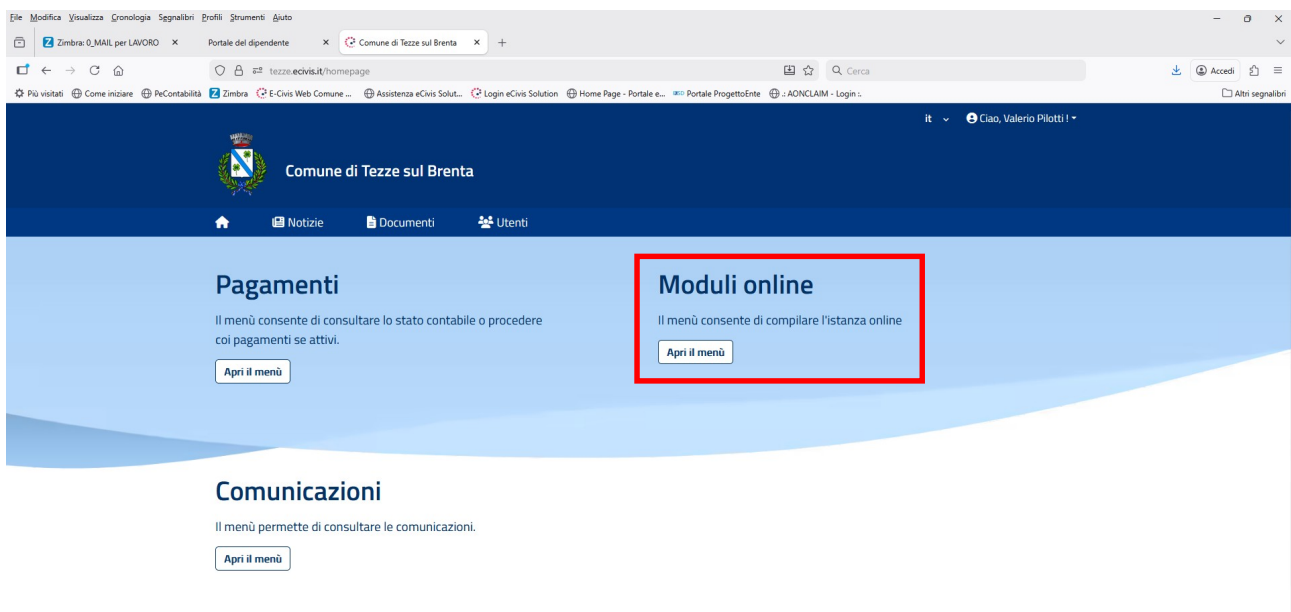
File Modifica Visualizza Cronologia Segnalibri Profili Strumenti Aiuto

Zimbra: 0_MAIL per LAVORO × Portale del dipendente × Comune di Tezze sul Brenta × +

tezze.ecivis.it/homepage

Cerca

Accedi

Più visitati Come iniziare PeContabilità Zimbra E-Civis Web Comune ... Assistenza eCivis Solut... Login eCivis Solution Home Page - Portale e... Portale ProgettoEnte .: AONCLAIM - Login :.

Altri segnalibri

it Ciao, Valerio Pilotti !

Comune di Tezze sul Brenta

Notizie Documenti Utenti

Pagamenti

Il menù consente di consultare lo stato contabile o procedere coi pagamenti se attivi.

Apri il menù

Moduli online

Il menù consente di compilare l'istanza online

Apri il menù

Comunicazioni

Il menù permette di consultare le comunicazioni.

Apri il menù